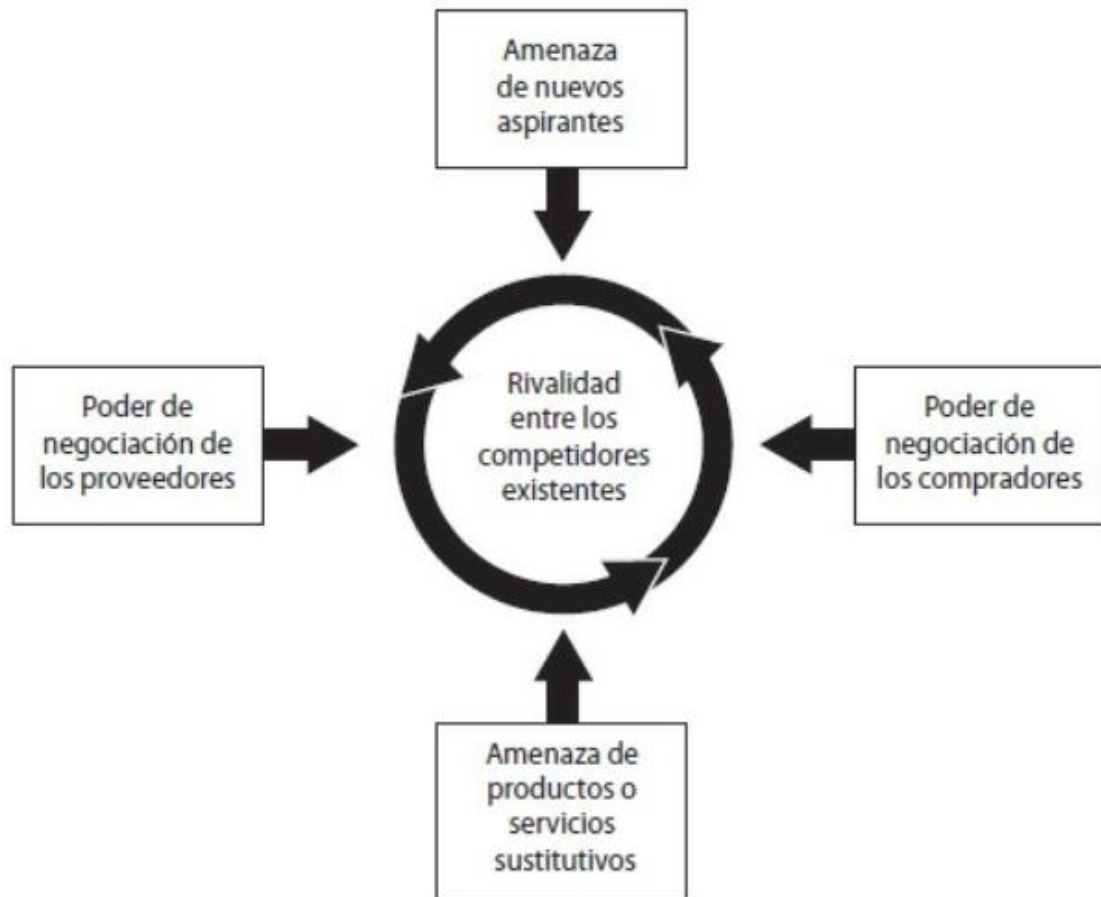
Amenaza de nuevos aspirantes

Poder de negociación de los proveedores

Rivalidad entre los competidores existentes

Poder de negociación de los compradores

Amenaza de productos o servicios sustitutivos